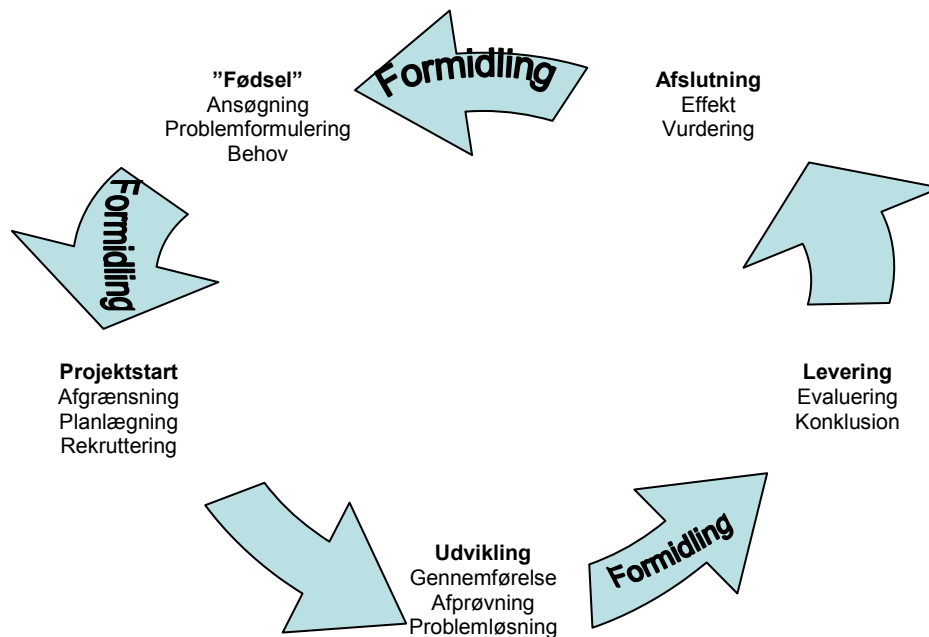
Formidling

"Fødsel"
Ansøgning
Problemformulering
Behov

Afslutning
Effekt
Vurdering

Formidling

Projektstart
Afgrænsning
Planlægning
Rekruttering

Levering
Evaluering
Konklusion

Udvikling
Gennemførelse
Afprøvning
Problemløsning

Formidling